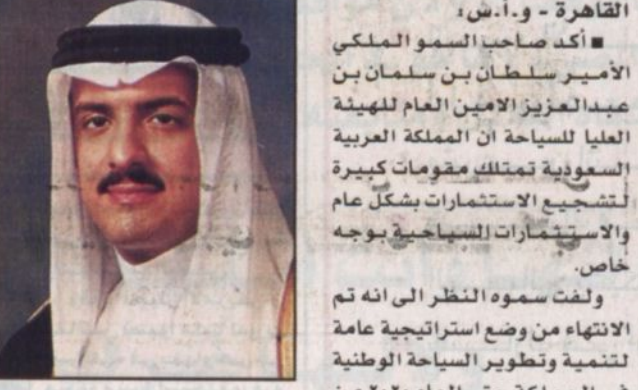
القاهرة - و.أ.ش:
■ أكد صاحب السمو الملكي الأمير سلطان بن سلمان بن عبدالعزيز الامين العام للهيئة العليا للسياحة ان المملكة العربية السعودية تمتلك مقومات كبيرة لتشجيع الاستثمارات بشكل عام والاستثمارات السياحية بوجه خاص.

ولفت سموه النظر الى انه تم الانتهاء من وضع استراتيجية عامة لتنمية وتطوير السياحة الوطنية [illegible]